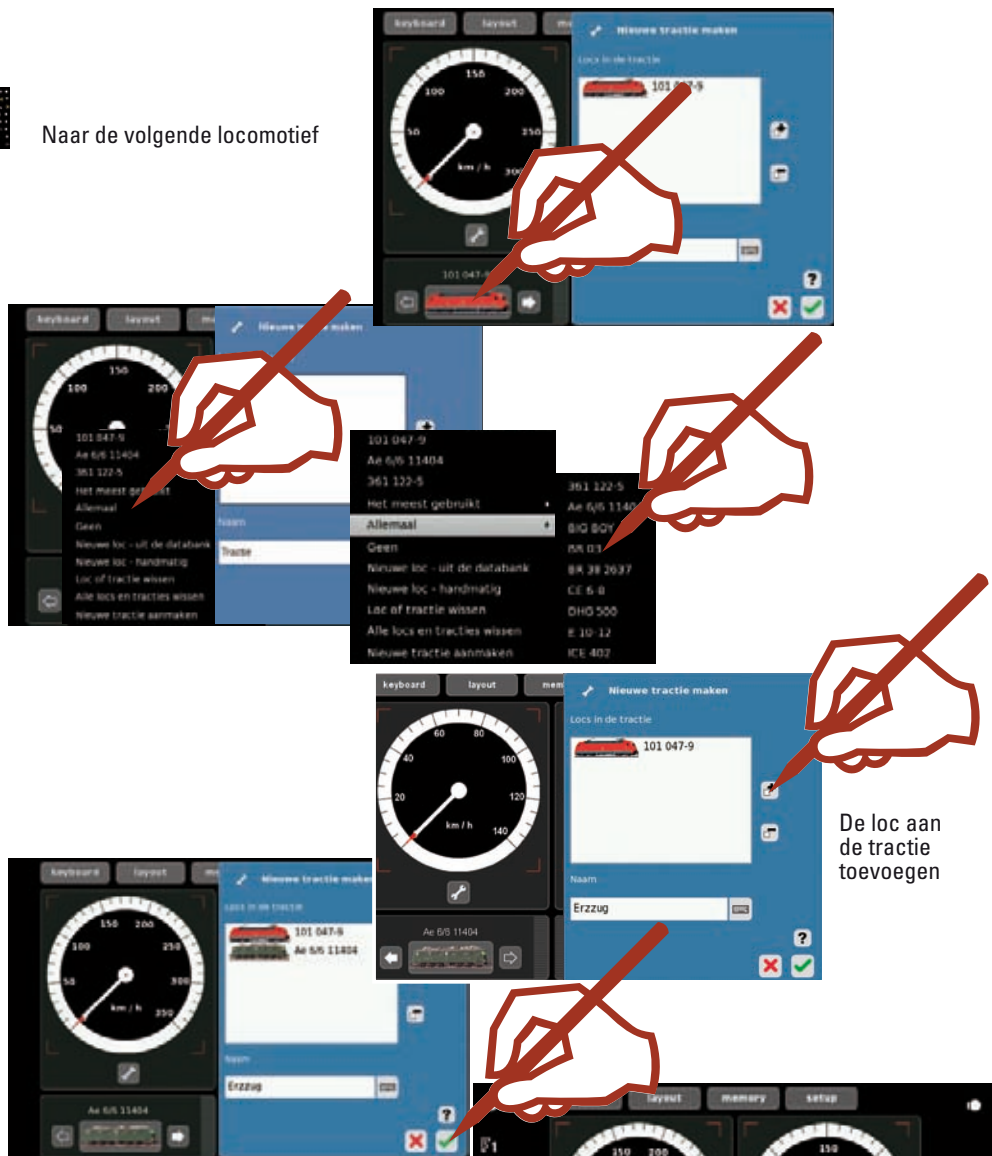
Naar de volgende locomotief

keyboard layout me

Nieuwe tractie maken

Locs in de tractie

101 047-9

150 100 200 50 250 300 km / h

101 047-9

?

keyboard layout m

Nieuwe t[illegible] maken

150 100 200 50

101 047-9
Ae 6/6 11404
361 122-5
Het meest ge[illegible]
Allemaal
Geen
Nieuwe loc - uit de databank
Nieuwe loc - handmatig
Loc of tractie wissen
Alle locs en tracties wissen
Nieuwe tractie aanmaken

Naam
Tractie

101 047-9
Ae 6/6 11404
361 122-5
Het meest gebruikt
Allemaal
Geen
Nieuwe loc - uit de databank
Nieuwe loc - handmatig
Loc of tractie wissen
Alle locs en tracties wissen
Nieuwe tractie aanmaken

361 122-5
Ae 6/6 1140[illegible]
BIG BOY
BR 01
BR 38 2637
CE 6-8
DHG 500
E 10-12
ICE 402

keyboard layout mem

Nieuwe tractie maken

Locs in de tractie

101 047-9

60 80 40 100 20 120 140 km / h

Naam
Erzzug

Ae 6/6 11404

?

De loc aan de tractie toevoegen

keyboard layout m

Nieuwe tractie maken

Locs in de tractie

101 047-9
Ae 6/6 11404

150 200 100 250 50 300 350 km / h

Naam
Erzzug

Ae 6/6 11404

?

layout memory setup

150 200 150